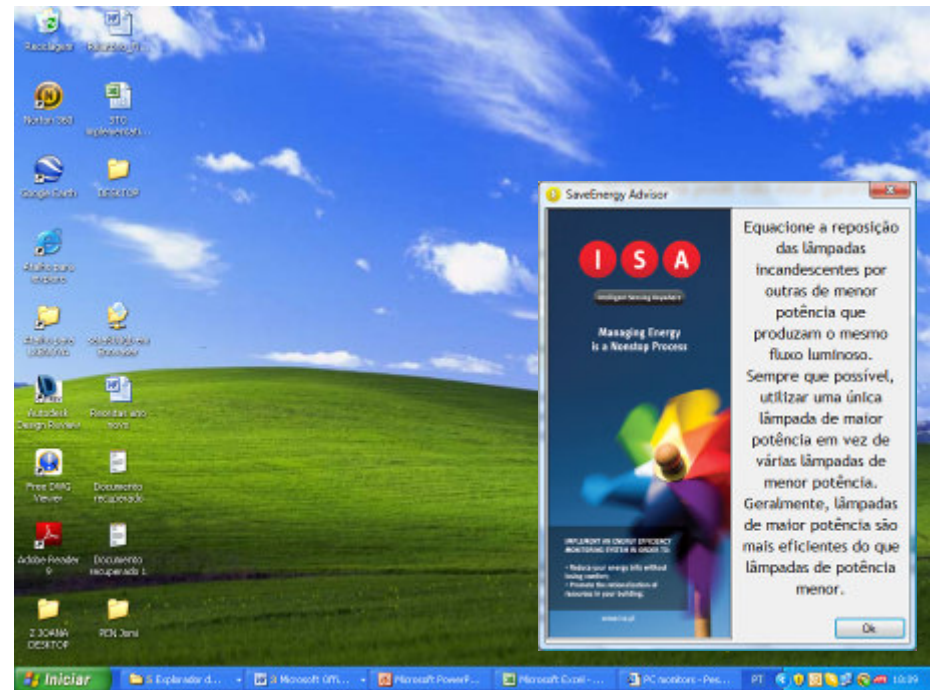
Reciclagem
Relatório_PI...
Norton 360
STO implementaçã...
Google Earth
DESKTOP
Atalho para ...
Atalho para ...
Autodesk Design Review
Reunião ano novo
Free DWG Viewer
Documento recuperado
Adobe Reader 9
Documento recuperado 1
Z JOANA DESKTOP
PEN Jomi

SaveEnergy Advisor

I S A
Intelligent Sensing Anywhere
Managing Energy is a Nonstop Process
IMPLEMENT AN ENERGY EFFICIENCY MONITORING SYSTEM IN ORDER TO:
• Reduce your energy bills without losing comfort;
• Promote the rationalization of resources in your building.
www.isa.pt

Equacione a reposição das lâmpadas incandescentes por outras de menor potência que produzam o mesmo fluxo luminoso. Sempre que possível, utilizar uma única lâmpada de maior potência em vez de várias lâmpadas de menor potência. Geralmente, lâmpadas de maior potência são mais eficientes do que lâmpadas de potência menor.

Ok

Iniciar
5 Explorador d...
3 Microsoft Offi...
Microsoft PowerP...
Microsoft Excel - ...
PC monitors - Pes...
PT
10:39